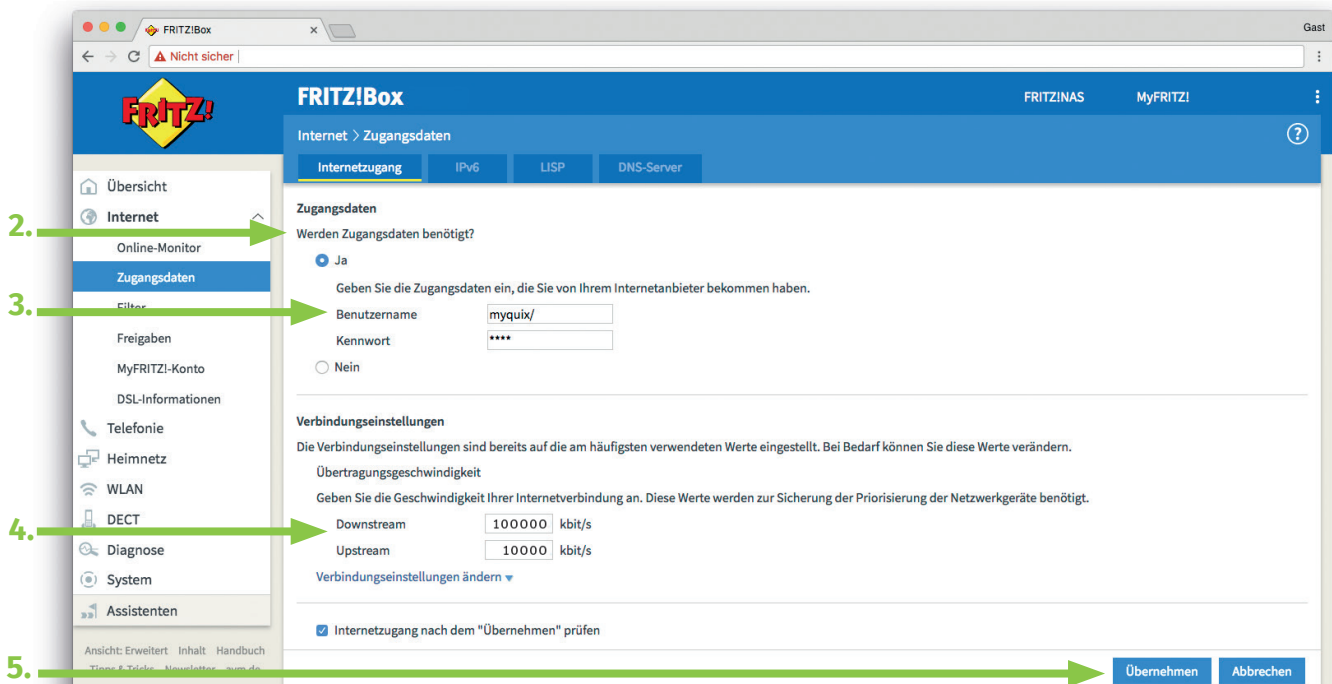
FRITZ!Box ×

Gast

Nicht sicher

FRITZ!

FRITZ!Box

FRITZ!NAS MyFRITZ!

Internet > Zugangsdaten

Internetzugang IPv6 LISP DNS-Server

Übersicht
Internet
Online-Monitor
Zugangsdaten
Filter
Freigaben
MyFRITZ!-Konto
DSL-Informationen
Telefonie
Heimnetz
WLAN
DECT
Diagnose
System
Assistenten

Ansicht: Erweitert Inhalt Handbuch
Tipps & Tricks Newsletter avm.de

2.
3.
4.
5.

Zugangsdaten
Werden Zugangsdaten benötigt?
Ja
Geben Sie die Zugangsdaten ein, die Sie von Ihrem Internetanbieter bekommen haben.
Benutzername myquix/
Kennwort ****
Nein

Verbindungseinstellungen
Die Verbindungseinstellungen sind bereits auf die am häufigsten verwendeten Werte eingestellt. Bei Bedarf können Sie diese Werte verändern.
Übertragungsgeschwindigkeit
Geben Sie die Geschwindigkeit Ihrer Internetverbindung an. Diese Werte werden zur Sicherung der Priorisierung der Netzwerkgeräte benötigt.
Downstream 100000 kbit/s
Upstream 10000 kbit/s
Verbindungseinstellungen ändern

Internetzugang nach dem "Übernehmen" prüfen

Übernehmen Abbrechen